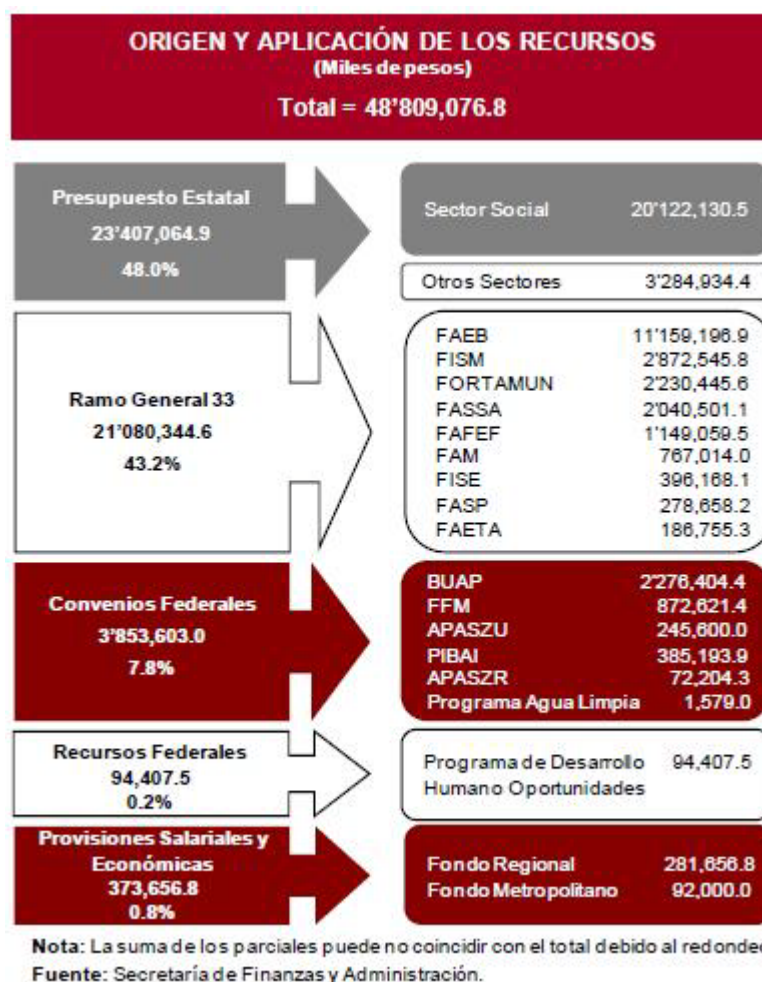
ORIGEN Y APLICACIÓN DE LOS RECURSOS
(Miles de pesos)
Total = 48'809,076.8

Presupuesto Estatal
23'407,064.9
48.0%

Sector Social 20'122,130.5

Otros Sectores 3'284,934.4

Ramo General 33
21'080,344.6
43.2%

FAEB 11'159,196.9
FISM 2'872,545.8
FORTAMUN 2'230,445.6
FASSA 2'040,501.1
FAFEF 1'149,059.5
FAM 767,014.0
FISE 396,168.1
FASP 278,658.2
FAETA 186,755.3

Convenios Federales
3'853,603.0
7.8%

BUAP 2'276,404.4
FFM 872,621.4
APASZU 245,600.0
PIBAI 385,193.9
APASZR 72,204.3
Programa Agua Limpia 1,579.0

Recursos Federales
94,407.5
0.2%

Programa de Desarrollo Humano Oportunidades 94,407.5

Provisiones Salariales y Económicas
373,656.8
0.8%

Fondo Regional 281,656.8
Fondo Metropolitano 92,000.0

Nota: La suma de los parciales puede no coincidir con el total debido al redondeo
Fuente: Secretaría de Finanzas y Administración.